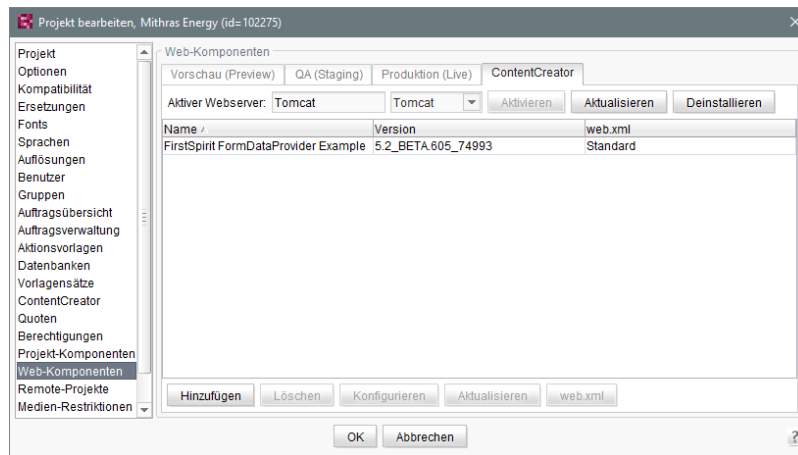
Projekt bearbeiten, Mithras Energy (id=102275)

Projekt
Optionen
Kompatibilität
Ersetzungen
Fonts
Sprachen
Auflösungen
Benutzer
Gruppen
Auftragsübersicht
Auftragsverwaltung
Aktionsvorlagen
Datenbanken
Vorlagensätze
ContentCreator
Quoten
Berechtigungen
Projekt-Komponenten
Web-Komponenten
Remote-Projekte
Medien-Restriktionen

Web-Komponenten

Vorschau (Preview) | QA (Staging) | Produktion (Live) | ContentCreator

Aktiver Webserver: Tomcat | Tomcat | Aktivieren | Aktualisieren | Deinstallieren

| Name | Version | web.xml |
|---|---|---|
| FirstSpirit FormDataProvider Example | 5.2_BETA.605_74993 | Standard |

Hinzufügen | Löschen | Konfigurieren | Aktualisieren | web.xml

OK | Abbrechen

?